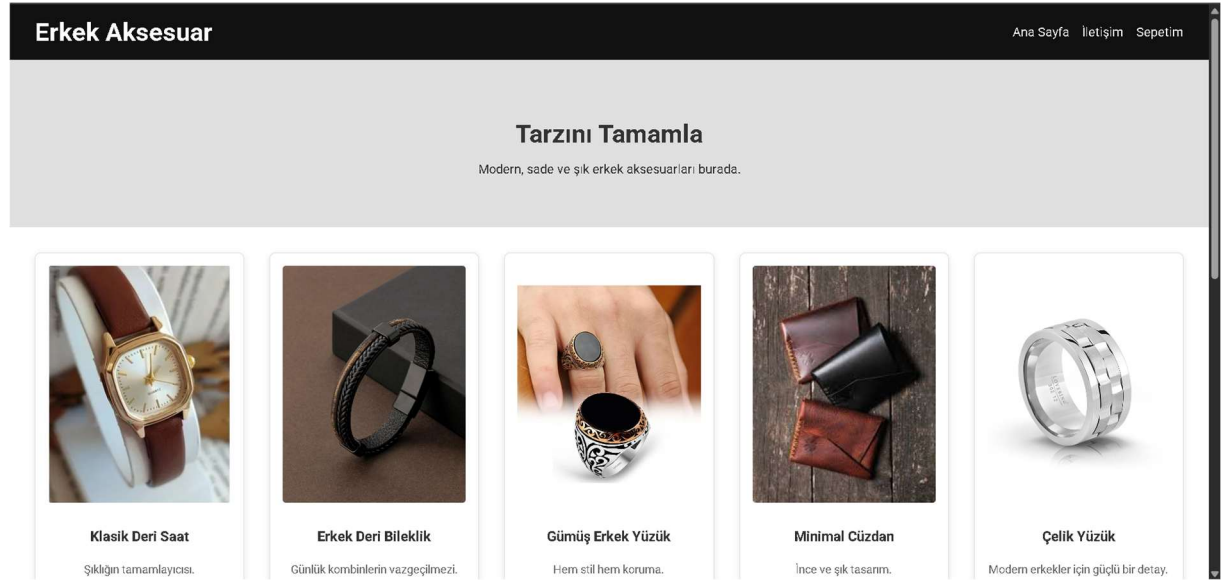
Erkek Aksesuar

Ana Sayfa İletişim Sepetim

Tarzını Tamamla

Modern, sade ve şık erkek aksesuarları burada.

Klasik Deri Saat

Şıklığın tamamlayıcısı.

Erkek Deri Bileklik

Günlük kombinlerin vazgeçilmezi.

Gümüş Erkek Yüzük

Hem stil hem koruma.

Minimal Cüzdan

İnce ve şık tasarım.

Çelik Yüzük

Modern erkekler için güçlü bir detay.